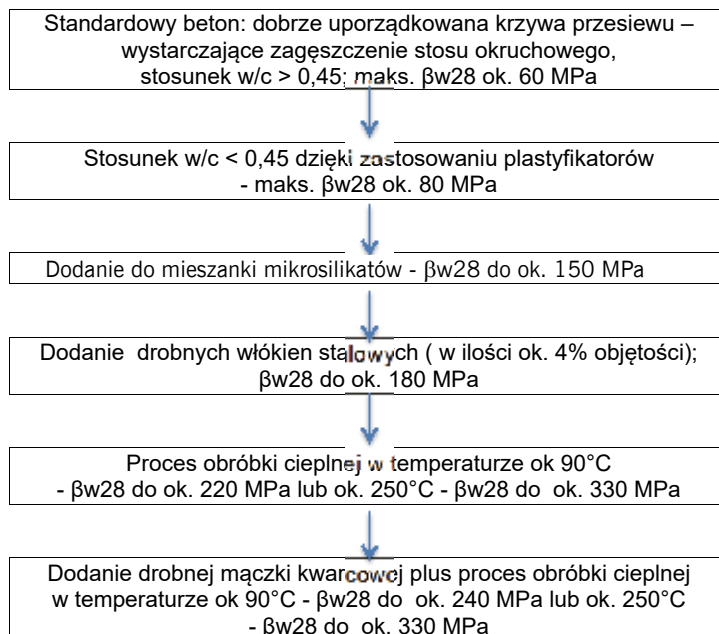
Standardowy beton: dobrze uporządkowana krzywa przesiewu – wystarczające zagęszczenie stosu okruchowego, stosunek w/c > 0,45; maks. βw28 ok. 60 MPa

Stosunek w/c < 0,45 dzięki zastosowaniu plastyfikatorów - maks. βw28 ok. 80 MPa

Dodanie do mieszanki mikrosilikatów - βw28 do ok. 150 MPa

Dodanie drobnych włókien stalowych ( w ilości ok. 4% objętości); βw28 do ok. 180 MPa

Proces obróbki cieplnej w temperaturze ok 90°C - βw28 do ok. 220 MPa lub ok. 250°C - βw28 do ok. 330 MPa

Dodanie drobnej mączki kwarcowej plus proces obróbki cieplnej w temperaturze ok 90°C - βw28 do ok. 240 MPa lub ok. 250°C - βw28 do ok. 330 MPa